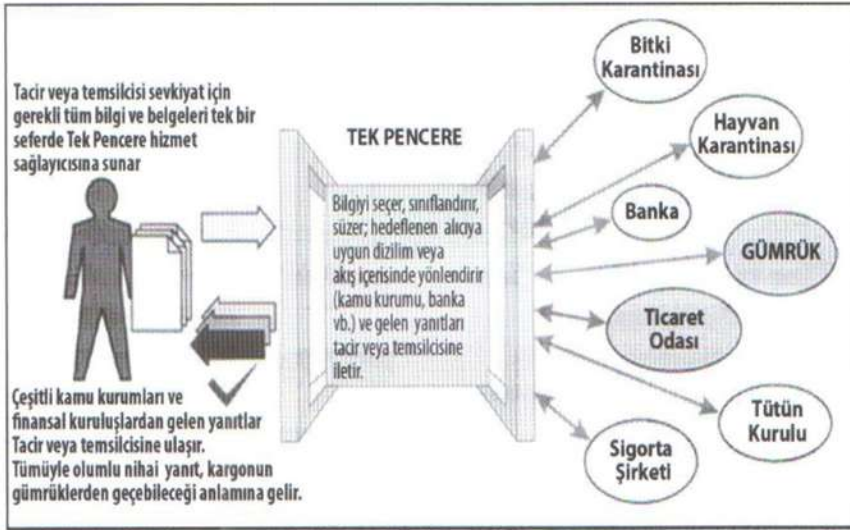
Tacir veya temsilcisi sevkiyat için gerekli tüm bilgi ve belgeleri tek bir seferde Tek Pencere hizmet sağlayıcısına sunar

TEK PENCERE

Bilgiyi seçer, sınıflandırır, süzer; hedeflenen alıcıya uygun dizilim veya akış içerisinde yönlendirir (kamu kurumu, banka vb.) ve gelen yanıtları tacir veya temsilcisine iletir.

Bitki Karantinası

Hayvan Karantinası

Banka

GÜMRÜK

Ticaret Odası

Tütün Kurulu

Sigorta Şirketi

Çeşitli kamu kurumları ve finansal kuruluşlardan gelen yanıtlar Tacir veya temsilcisine ulaşır. Tümüyle olumlu nihai yanıt, kargonun gümrüklerden geçebileceği anlamına gelir.